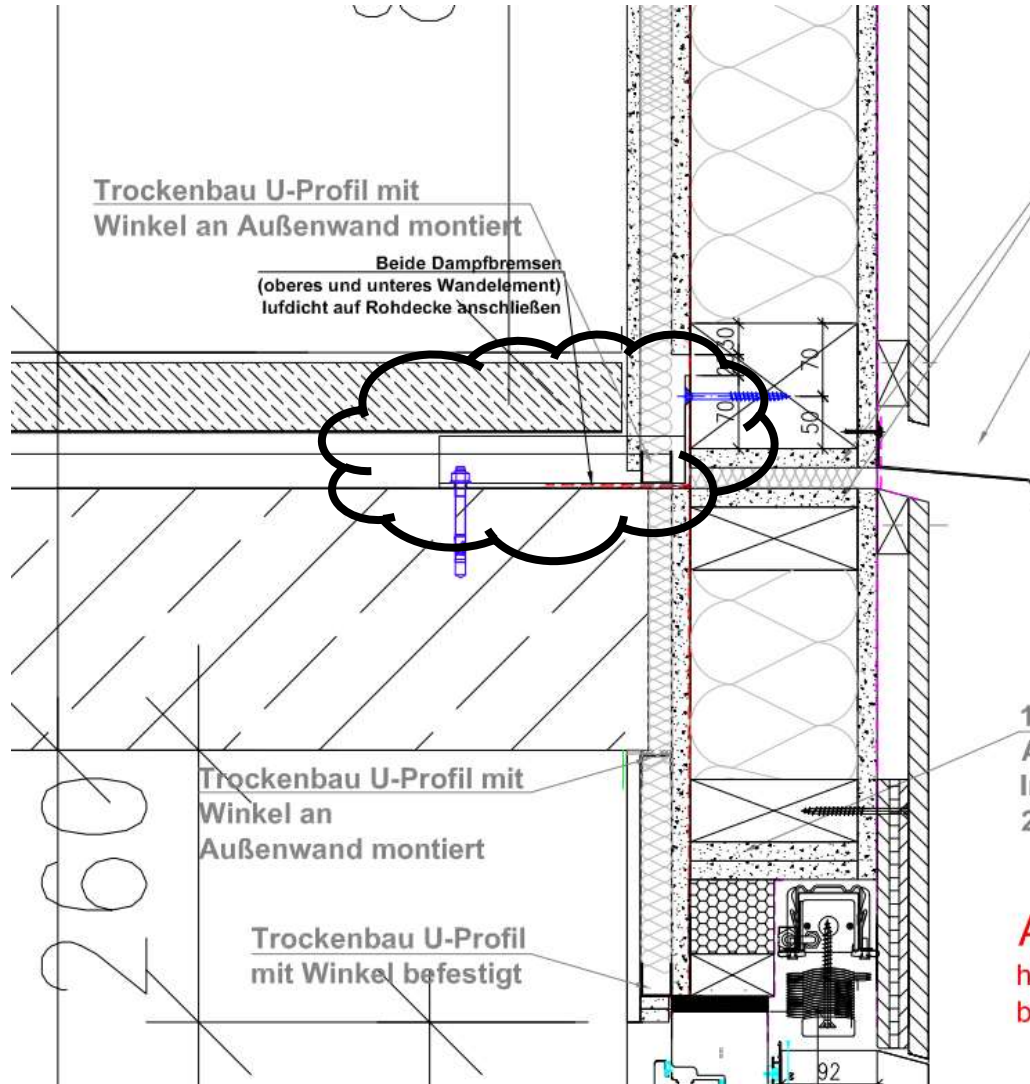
Trockenbau U-Profil mit Winkel an Außenwand montiert

Beide Dampfbremsen (oberes und unteres Wandelement) lufdicht auf Rohdecke anschließen

130
70
70
50

Trockenbau U-Profil mit Winkel an Außenwand montiert

Trockenbau U-Profil mit Winkel befestigt

260

92

1
A
I
2

A
h
b